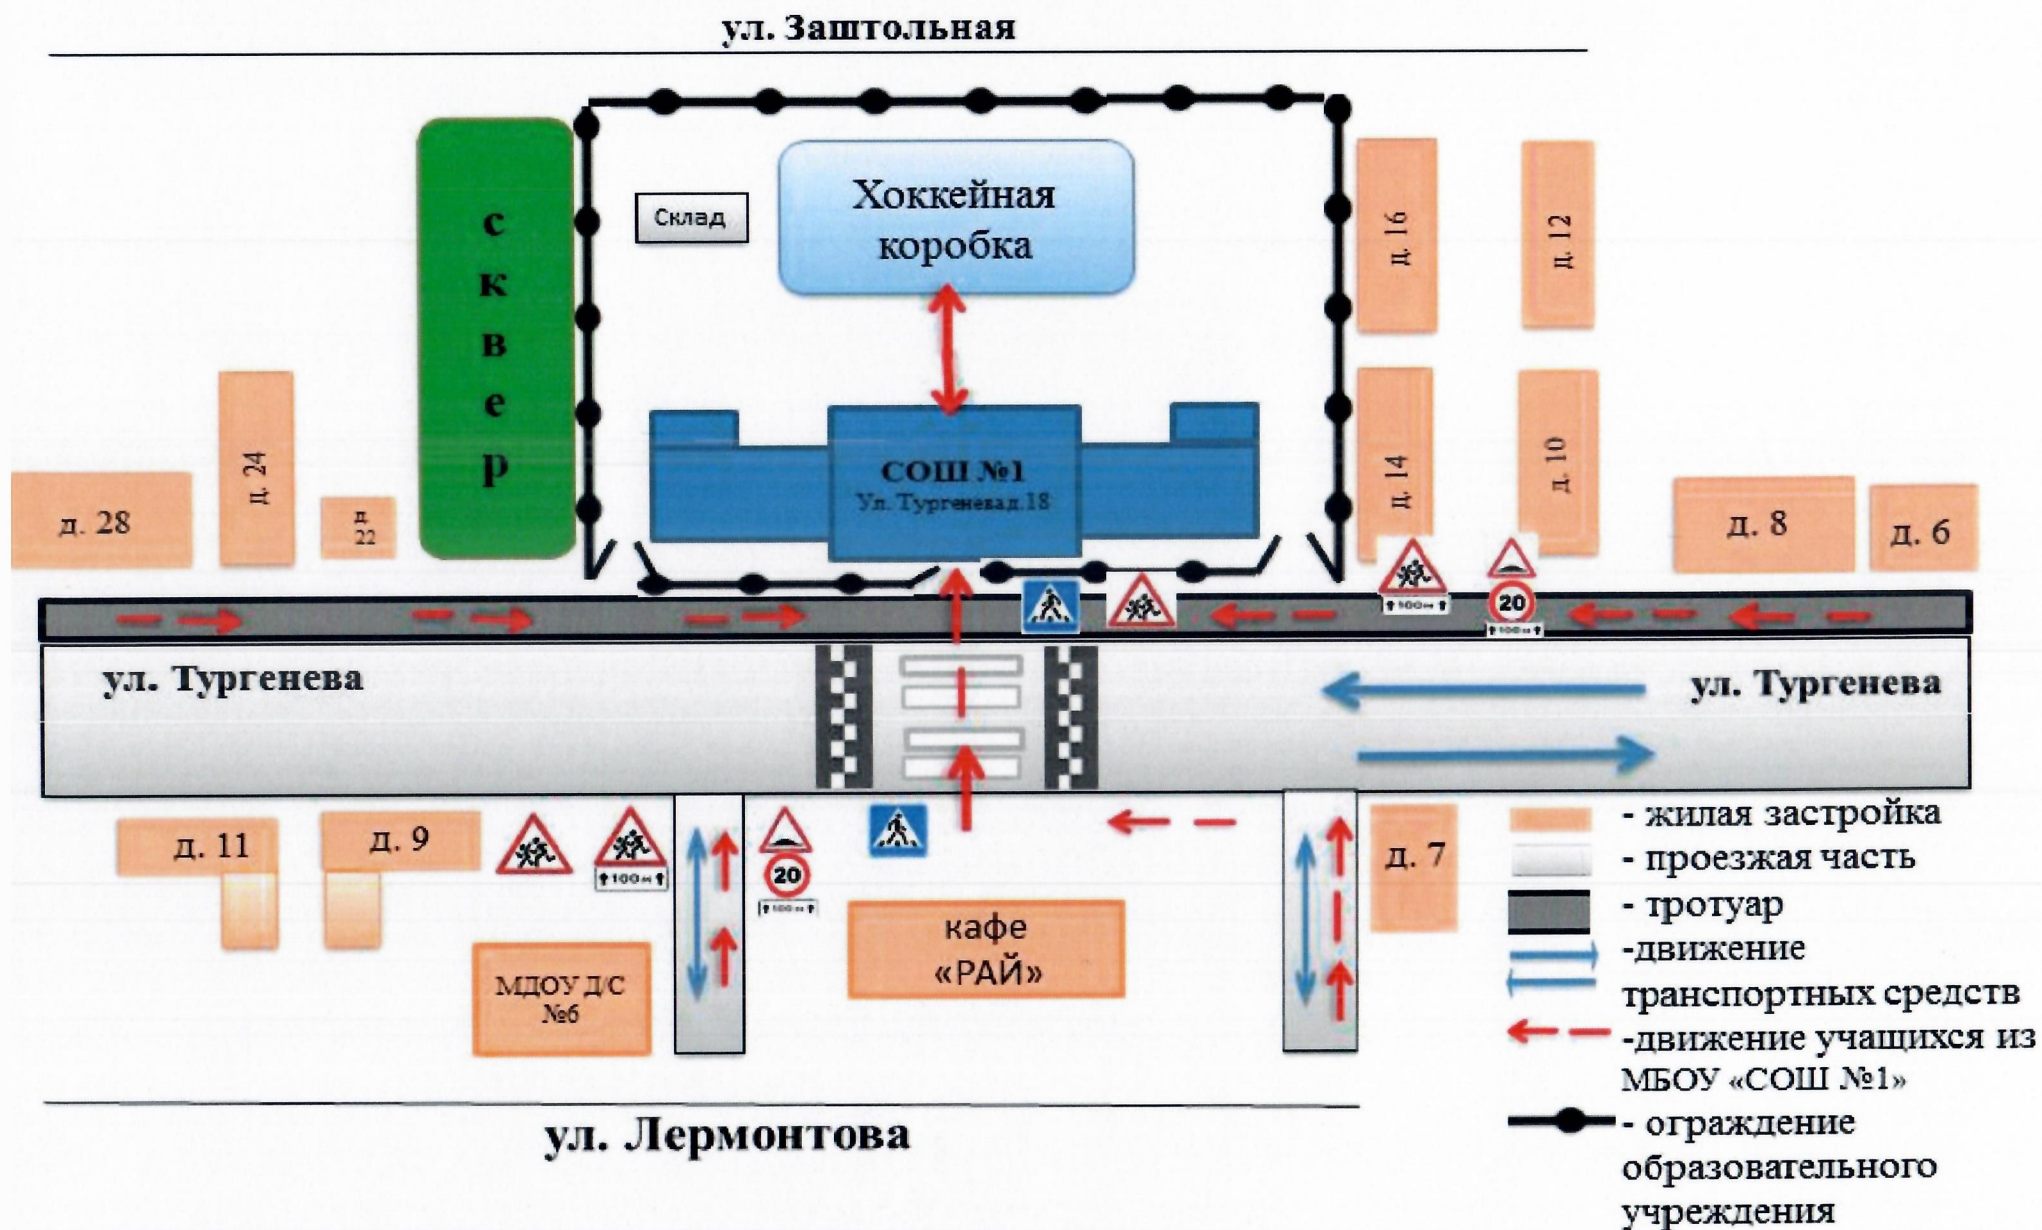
ул. Заштольная

Склад

Хоккейная коробка

с к в е р

д. 16

д. 12

д. 24

д. 28

д. 22

СОШ №1
Ул. Тургенева д.18

д. 14

д. 10

д. 8

д. 6

100 м

20

100 м

ул. Тургенева

ул. Тургенева

д. 11

д. 9

100 м

20

100 м

д. 7

МДОУ Д/С №6

кафе «РАЙ»

ул. Лермонтова

- жилая застройка
- проезжая часть
- тротуар
-движение транспортных средств
-движение учащихся из МБОУ «СОШ №1»
- ограждение образовательного учреждения